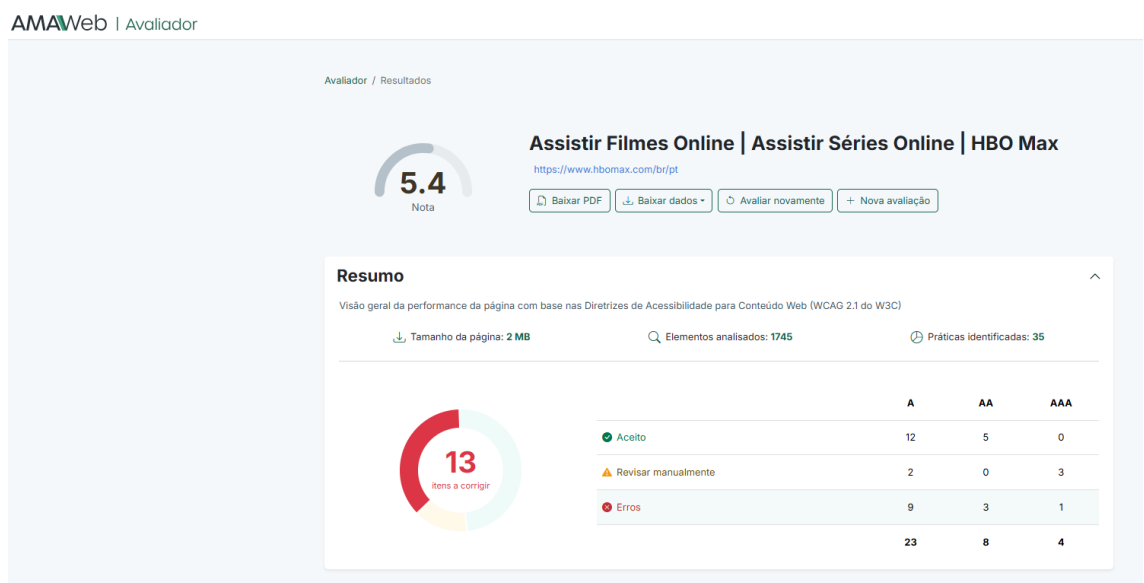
AMAWeb | Avaliador

Avaliador / Resultados

5.4
Nota

Assistir Filmes Online | Assistir Séries Online | HBO Max

https://www.hbomax.com/br/pt

Baixar PDF | Baixar dados | Avaliar novamente | + Nova avaliação

Resumo

Visão geral da performance da página com base nas Diretrizes de Acessibilidade para Conteúdo Web (WCAG 2.1 do W3C)

Tamanho da página: 2 MB | Elementos analisados: 1745 | Práticas identificadas: 35

13
itens a corrigir

| | A | AA | AAA |
|---|---|---|---|
| Aceito | 12 | 5 | 0 |
| Revisar manualmente | 2 | 0 | 3 |
| Erros | 9 | 3 | 1 |
| | 23 | 8 | 4 |